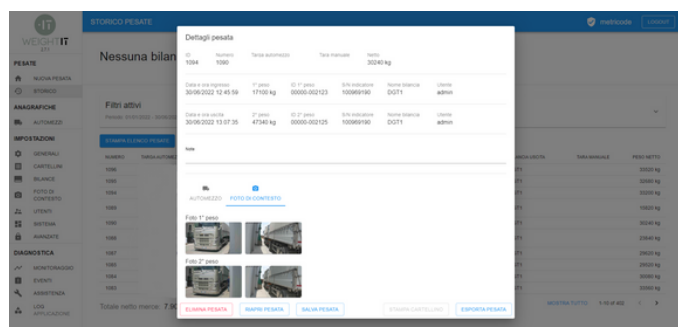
WEIGHTIT
PESATE
NUOVA PESATA
STORICO
ANAGRAFICHE
AUTOMEZZI
IMPOSTAZIONI
GENERALI
CARTELLINI
BILANCE
FOTO DI CONTESTO
UTENTI
SISTEMA
AVANZATE
DIAGNOSTICA
MONITORAGGIO
EVENTI
ASSISTENZA
LOG APPLICAZIONE

STORICO PESATE
Nessuna bilan
Filtri attivi
STAMPA ELENCO PESATE
NUMERO
Totale netto merce: 7.9
mainsode
LOGOUT

Dettagli pesata
ID 1094
Numero 1090
Targa automezzo
Tara manuale
Netto 30240 kg

Data e ora ingresso 30/06/2022 12:45:59
1° peso 17100 kg
ID 1° peso 00000-002123
S/N indicatore 100969190
Nome bilancia DGT1
Utente admin

Data e ora uscita 30/06/2022 13:07:35
2° peso 47340 kg
ID 2° peso 00000-002125
S/N indicatore 100969190
Nome bilancia DGT1
Utente admin

Note

AUTOMEZZO
FOTO DI CONTESTO
Foto 1° peso
Foto 2° peso

ELIMINA PESATA
RIAPRI PESATA
SALVA PESATA
STAMPA CARTELLINO
ESPORTA PESATA

TARA MANUALE
PESO NETTO
MOSTRA TUTTO
1-10 di 402